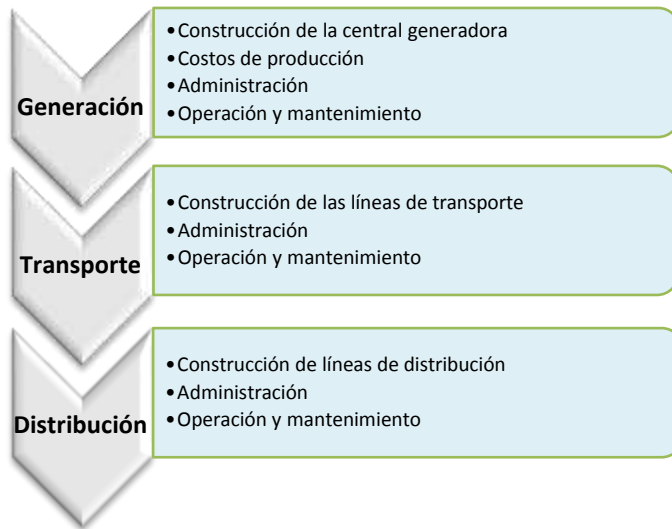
Generación

- Construcción de la central generadora
- Costos de producción
- Administración
- Operación y mantenimiento

Transporte

- Construcción de las líneas de transporte
- Administración
- Operación y mantenimiento

Distribución

- Construcción de líneas de distribución
- Administración
- Operación y mantenimiento